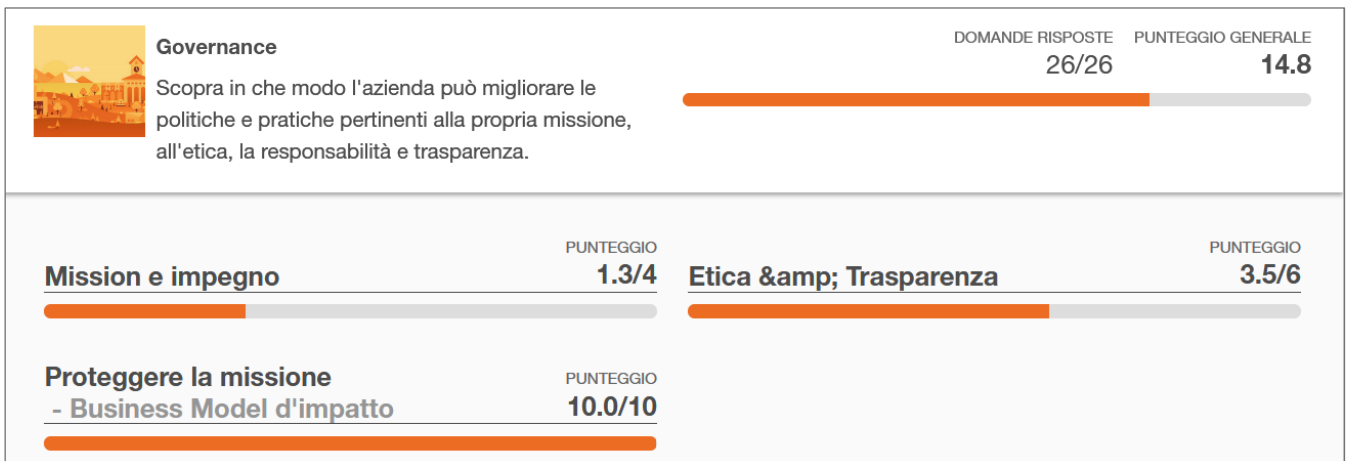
Governance

Scopra in che modo l'azienda può migliorare le politiche e pratiche pertinenti alla propria missione, all'etica, la responsabilità e trasparenza.

DOMANDE RISPOSTE
26/26

PUNTEGGIO GENERALE
14.8

Mission e impegno
PUNTEGGIO
1.3/4

Etica &amp; Trasparenza
PUNTEGGIO
3.5/6

Proteggere la missione - Business Model d'impatto
PUNTEGGIO
10.0/10